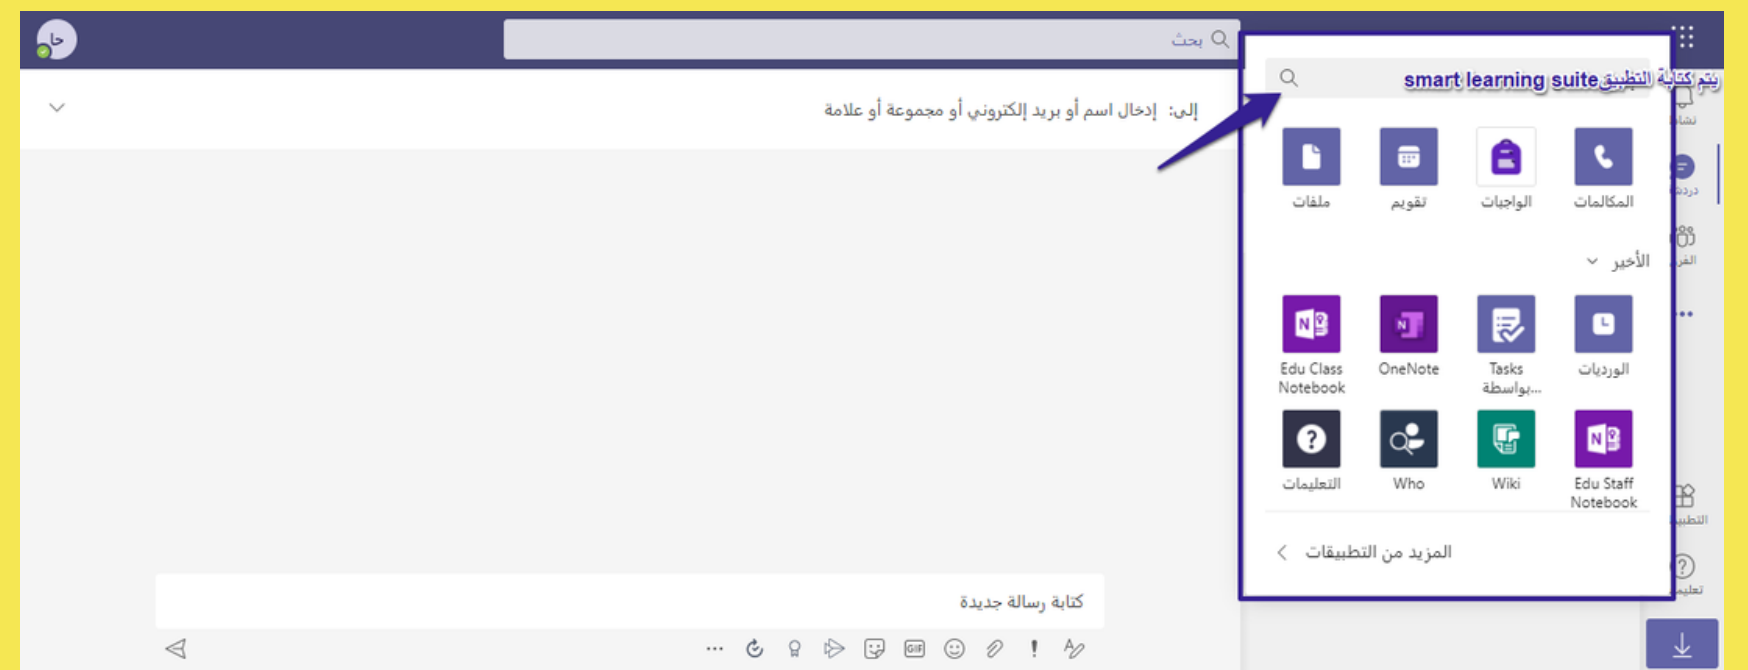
حا

بحث

يتم كتابة التطبيق smart learning suite

إلى: إدخال اسم أو بريد إلكتروني أو مجموعة أو علامة

المكالمات
الواجبات
تقويم
ملفات

الأخير

الورديات
Tasks بواسطة...
OneNote
Edu Class Notebook

Edu Staff Notebook
Wiki
Who
التعليمات

المزيد من التطبيقات

نشاط
دردشة
الفرق
التطبيقات
تعليمات

كتابة رسالة جديدة

GIF